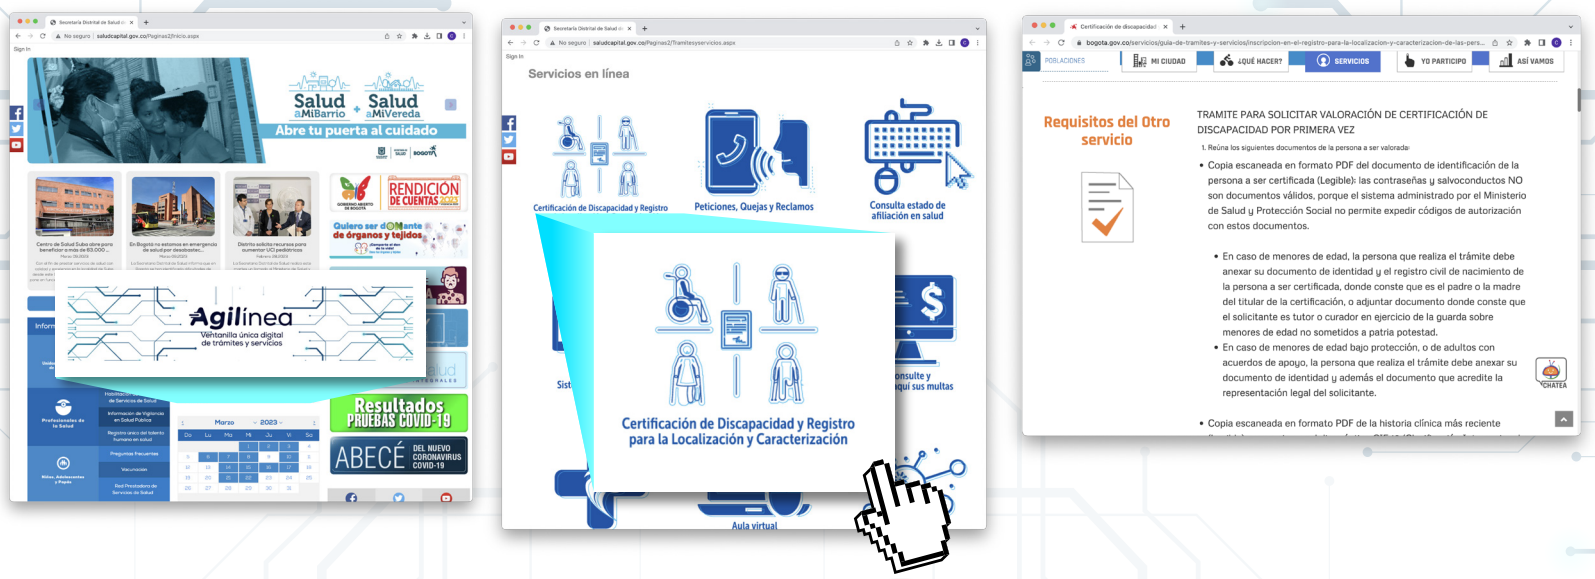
Secretaría Distrital de Salud

No seguro | saludcapital.gov.co/Paginas2/Inicio.aspx

Sign In

Salud a Mi Barrio + Salud a Mi Vereda

Abre tu puerta al cuidado

Centro de Salud Suba abre para beneficiar a más de 63.000 ...

En Bogotá no estamos en emergencia de salud por desabastec...

Distrito solicita recursos para aumentar UCI pediátricas

RENDICIÓN DE CUENTAS

Quiero ser dOnante de órganos y tejidos

Agilínea

Ventanilla única digital de trámites y servicios

Profesionales de la Salud

Información de Vigilancia en Salud Pública

Registro único del talento humano en salud

Preguntas frecuentas

Vacunación

Red Prestadora de Servicios de Salud

Niños, Adolescentes y Peque

Marzo 2023

| Do | Lu | Ma | Mi | Ju | Vi | Sa |
|---|---|---|---|---|---|---|

Resultados PRUEBAS COVID-19

ABECÉ DEL NUEVO CORONAVIRUS COVID-19

Secretaría Distrital de Salud

No seguro | saludcapital.gov.co/Paginas2/Tramitesyservicios.aspx

Sign In

Servicios en línea

Certificación de Discapacidad y Registro

Peticiones, Quejas y Reclamos

Consulta estado de afiliación en salud

Certificación de Discapacidad y Registro para la Localización y Caracterización

Consulte y aquí sus multas

Aula virtual

Certificación de discapacidad

bogota.gov.co/servicios/guia-de-tramites-y-servicios/inscripcion-en-el-registro-para-la-localizacion-y-caracterizacion-de-las-pers...

POBLACIONES

MI CIUDAD

¿QUÉ HACER?

SERVICIOS

YO PARTICIPO

ASÍ VAMOS

Requisitos del Otro servicio

TRAMITE PARA SOLICITAR VALORACIÓN DE CERTIFICACIÓN DE DISCAPACIDAD POR PRIMERA VEZ

1. Reúna los siguientes documentos de la persona a ser valorada:

• Copia escaneada en formato PDF del documento de identificación de la persona a ser certificada (Legible): las contraseñas y salvoconductos NO son documentos válidos, porque el sistema administrado por el Ministerio de Salud y Protección Social no permite expedir códigos de autorización con estos documentos.

• En caso de menores de edad, la persona que realiza el trámite debe anexar su documento de identidad y el registro civil de nacimiento de la persona a ser certificada, donde conste que es el padre o la madre del titular de la certificación, o adjuntar documento donde conste que el solicitante es tutor o curador en ejercicio de la guarda sobre menores de edad no sometidos a patria potestad.

• En caso de menores de edad bajo protección, o de adultos con acuerdos de apoyo, la persona que realiza el trámite debe anexar su documento de identidad y además el documento que acredite la representación legal del solicitante.

CHATEA

• Copia escaneada en formato PDF de la historia clínica más reciente